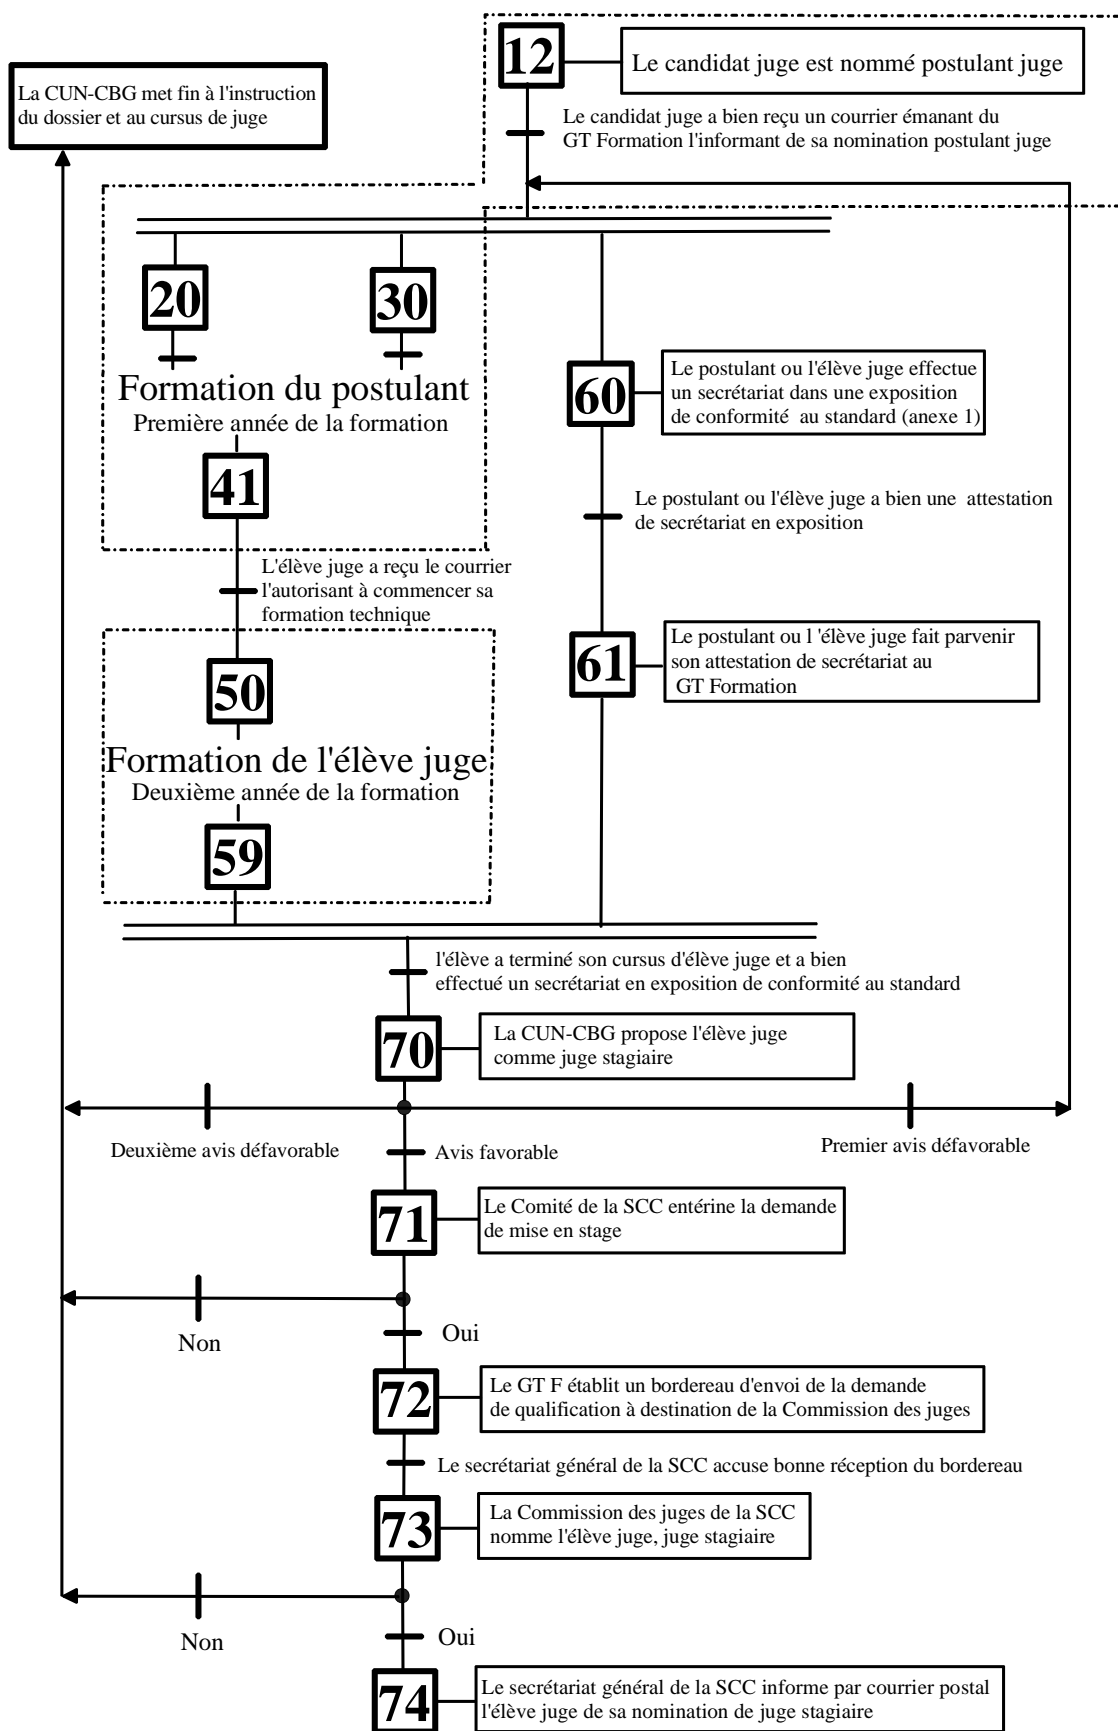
La CUN-CBG met fin à l'instruction du dossier et au cursus de juge

12

Le candidat juge est nommé postulant juge

Le candidat juge a bien reçu un courrier émanant du GT Formation l'informant de sa nomination postulant juge

20

30

Formation du postulant
Première année de la formation

41

L'élève juge a reçu le courrier l'autorisant à commencer sa formation technique

50

Formation de l'élève juge
Deuxième année de la formation

59

60

Le postulant ou l'élève juge effectue un secrétariat dans une exposition de conformité au standard (anexe 1)

Le postulant ou l'élève juge a bien une attestation de secrétariat en exposition

61

Le postulant ou l 'élève juge fait parvenir son attestation de secrétariat au GT Formation

l'élève a terminé son cursus d'élève juge et a bien effectué un secrétariat en exposition de conformité au standard

70

La CUN-CBG propose l'élève juge comme juge stagiaire

Deuxième avis défavorable

Avis favorable

Premier avis défavorable

71

Le Comité de la SCC entérine la demande de mise en stage

Non

Oui

72

Le GT F établit un bordereau d'envoi de la demande de qualification à destination de la Commission des juges

Le secrétariat général de la SCC accuse bonne réception du bordereau

73

La Commission des juges de la SCC nomme l'élève juge, juge stagiaire

Non

Oui

74

Le secrétariat général de la SCC informe par courrier postal l'élève juge de sa nomination de juge stagiaire